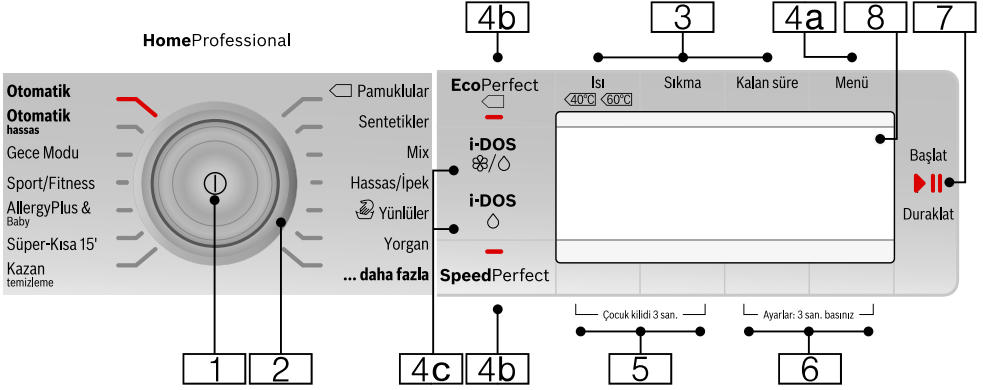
HomeProfessional

4b
3
4a
8
7

Otomatik
Otomatik hassas
Gece Modu
Sport/Fitness
AllergyPlus & Baby
Süper-Kısa 15'
Kazan temizleme

Pamuklular
Sentetikler
Mix
Hassas/İpek
Yünlüler
Yorgan
... daha fazla

EcoPerfect
i-DOS
i-DOS
SpeedPerfect

Isı
40°C 60°C
Sıkma
Kalan süre
Menü

Başlat
Duraklat

Çocuk kilidi 3 san.
Ayarlar: 3 san. basınız

1
2
4c
4b
5
6